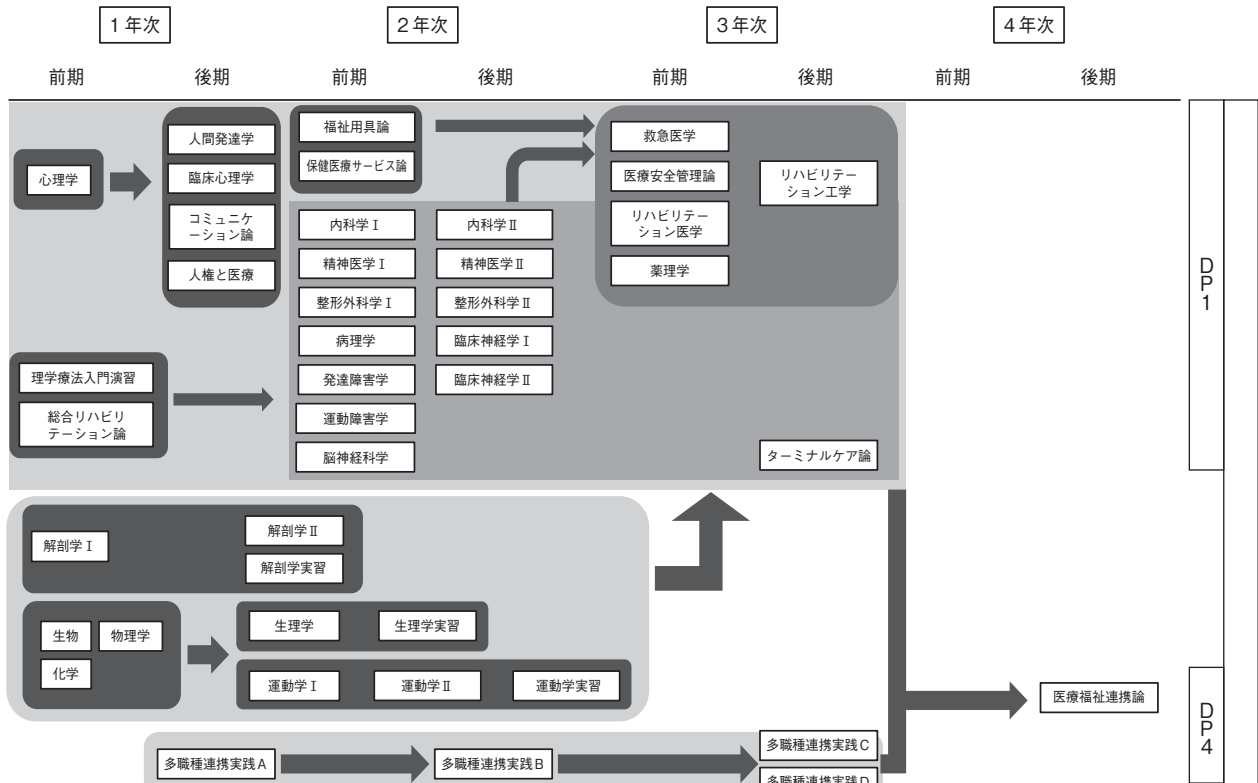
1年次

2年次

3年次

4年次

前期 後期 前期 後期 前期 後期 前期 後期

心理学

人間発達学

臨床心理学

コミュニケーション論

人権と医療

福祉用具論

保健医療サービス論

救急医学

医療安全管理論

リハビリテーション医学

薬理学

リハビリテーション工学

内科学Ⅰ

精神医学Ⅰ

整形外科学Ⅰ

病理学

発達障害学

運動障害学

脳神経科学

内科学Ⅱ

精神医学Ⅱ

整形外科学Ⅱ

臨床神経学Ⅰ

臨床神経学Ⅱ

ターミナルケア論

理学療法入門演習

総合リハビリテーション論

DP1

解剖学Ⅰ

解剖学Ⅱ

解剖学実習

生物

物理学

化学

生理学

生理学実習

運動学Ⅰ

運動学Ⅱ

運動学実習

医療福祉連携論

DP4

多職種連携実践A

多職種連携実践B

多職種連携実践C

多職種連携実践D